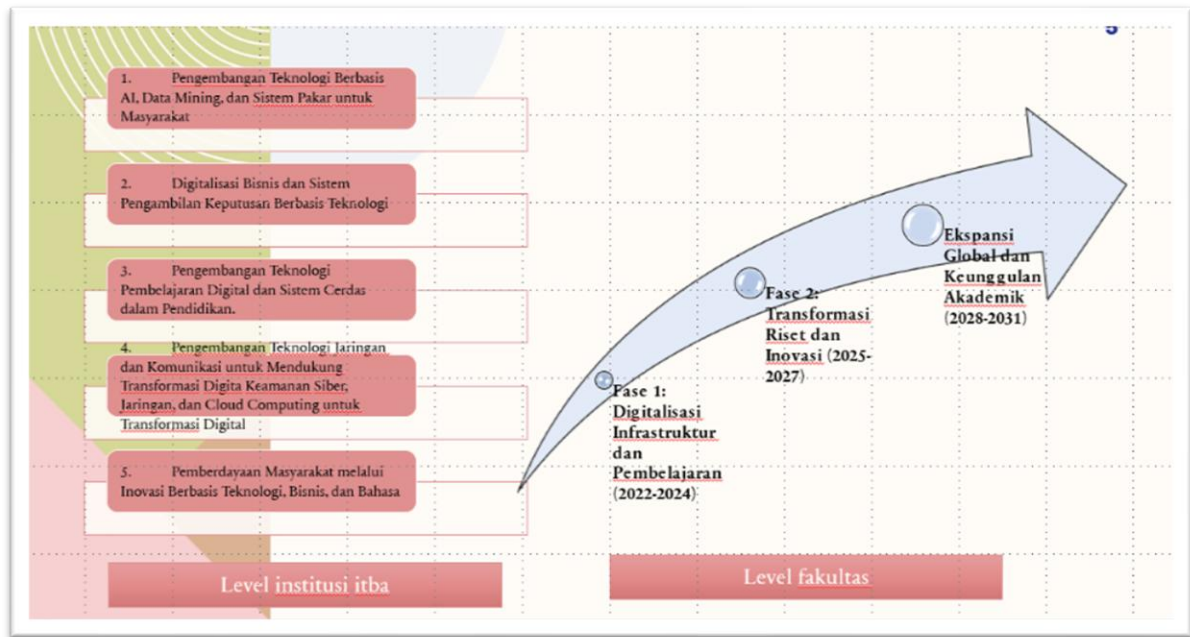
5

1. Pengembangan Teknologi Berbasis AI, Data Mining, dan Sistem Pakar untuk Masyarakat

2. Digitalisasi Bisnis dan Sistem Pengambilan Keputusan Berbasis Teknologi

3. Pengembangan Teknologi Pembelajaran Digital dan Sistem Cerdas dalam Pendidikan.

4. Pengembangan Teknologi Jaringan dan Komunikasi untuk Mendukung Transformasi Digita Keamanan Siber, Jaringan, dan Cloud Computing untuk Transformasi Digital

5. Pemberdayaan Masyarakat melalui Inovasi Berbasis Teknologi, Bisnis, dan Bahasa

Fase 1: Digitalisasi Infrastruktur dan Pembelajaran (2022-2024)

Fase 2: Transformasi Riset dan Inovasi (2025-2027)

Ekspansi Global dan Keunggulan Akademik (2028-2031)

Level institusi itba

Level fakultas